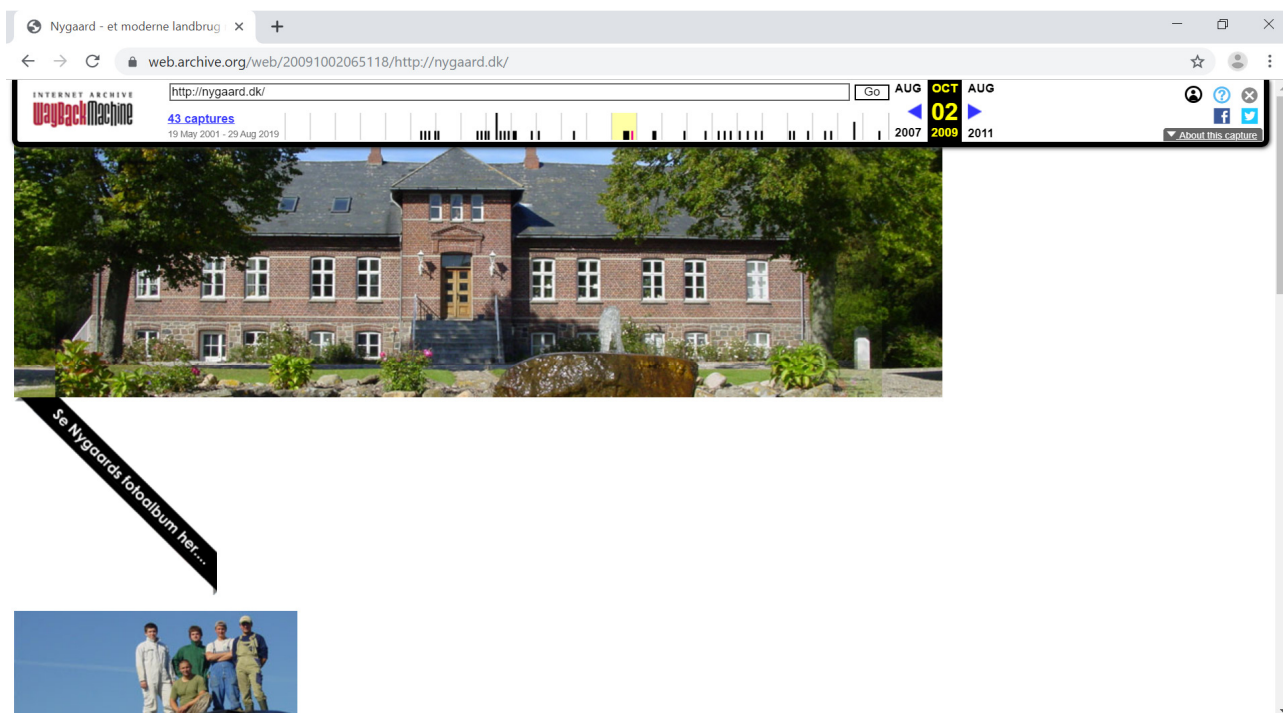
Nygaard - et moderne landbrug ×
+
web.archive.org/web/20091002065118/http://nygaard.dk/
INTERNET ARCHIVE
WaybackMachine
http://nygaard.dk/
Go
43 captures
19 May 2001 - 29 Aug 2019
AUG
2007
OCT
02
2009
AUG
2011
About this capture
Se Nygaards fotoalbum her...